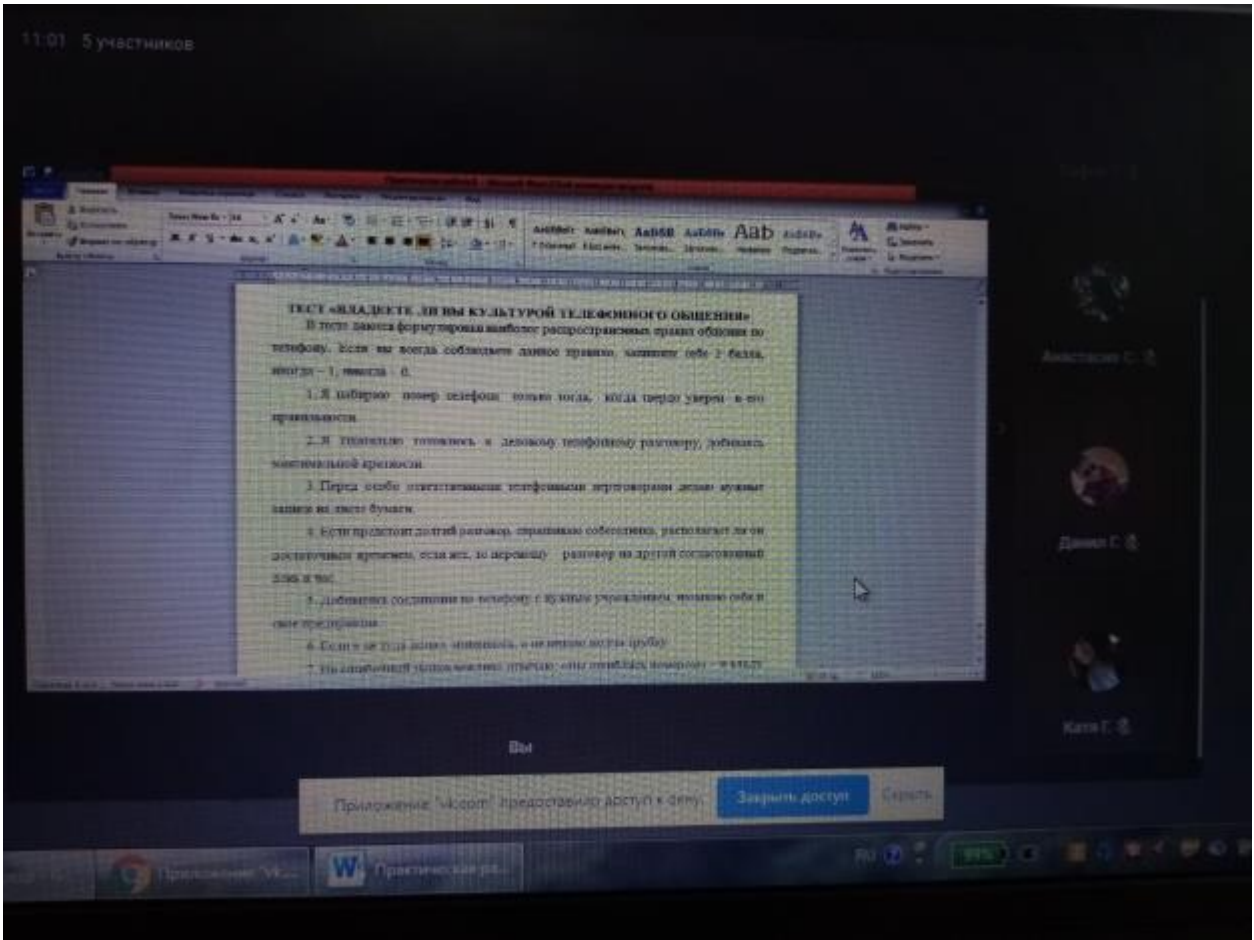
11:01 5 участников

ТЕСТ «ВЛАДЕЕТЕ ЛИ ВЫ КУЛЬТУРОЙ ТЕЛЕФОННОГО ОБЩЕНИЯ»

В тесте даются формулировки наиболее распространенных правил общения по телефону. Если вы всегда соблюдаете данное правило, запишите себе 2 балла, иногда – 1, никогда – 0.

1. Я набираю номер телефона только тогда, когда твердо уверен в его правильности.

2. Я тщательно готовлюсь к деловому телефонному разговору, добиваясь максимальной краткости.

3. Перед особо ответственными телефонными переговорами делаю нужные записи на листе бумаги.

4. Если предстоит долгий разговор, спрашиваю собеседника, располагает ли он достаточным временем, если нет, то переношу разговор на другой согласованный день и час.

5. Добившись соединения по телефону с нужным учреждением, называю себя и свое предприятие.

6. Если я не туда попал, извиняюсь, а не молча вешаю трубку.

7. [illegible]

Анастасия С.
Даниил Г.
Катя Г.
Вы

Приложение "Vkcom" предоставило доступ к фону. Закрыть доступ Скрыть

Приложение "Vk... Практическая ра...
RU